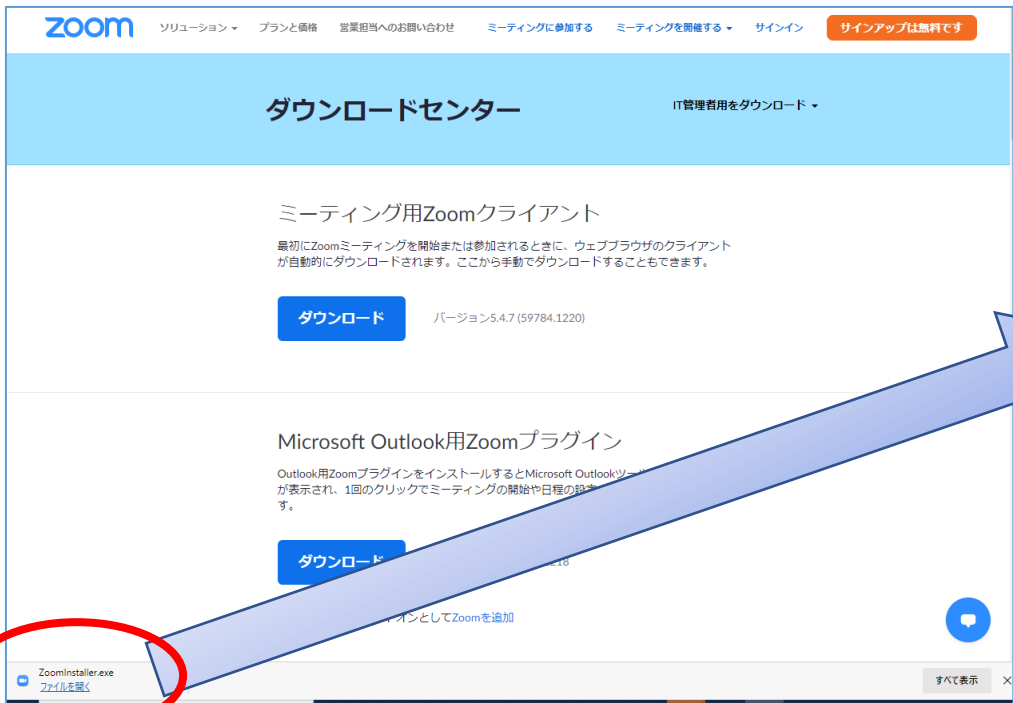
zoom ソリューション ▾ プランと価格 営業担当へのお問い合わせ ミーティングに参加する ミーティングを開催する ▾ サインイン サインアップは無料です

ダウンロードセンター

IT管理者用をダウンロード ▾

ミーティング用Zoomクライアント

最初にZoomミーティングを開始または参加されるときに、ウェブブラウザのクライアントが自動的にダウンロードされます。ここから手動でダウンロードすることもできます。

ダウンロード

バージョン5.4.7 (59784.1220)

Microsoft Outlook用Zoomプラグイン

Outlook用Zoomプラグインをインストールするとmicrosoft Outlookツー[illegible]が表示され、1回のクリックでミーティングの開始や日程の設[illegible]す。

ダウンロード

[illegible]218

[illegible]インとしてZoomを追加

ZoomInstaller.exe
ファイルを開く

すべて表示